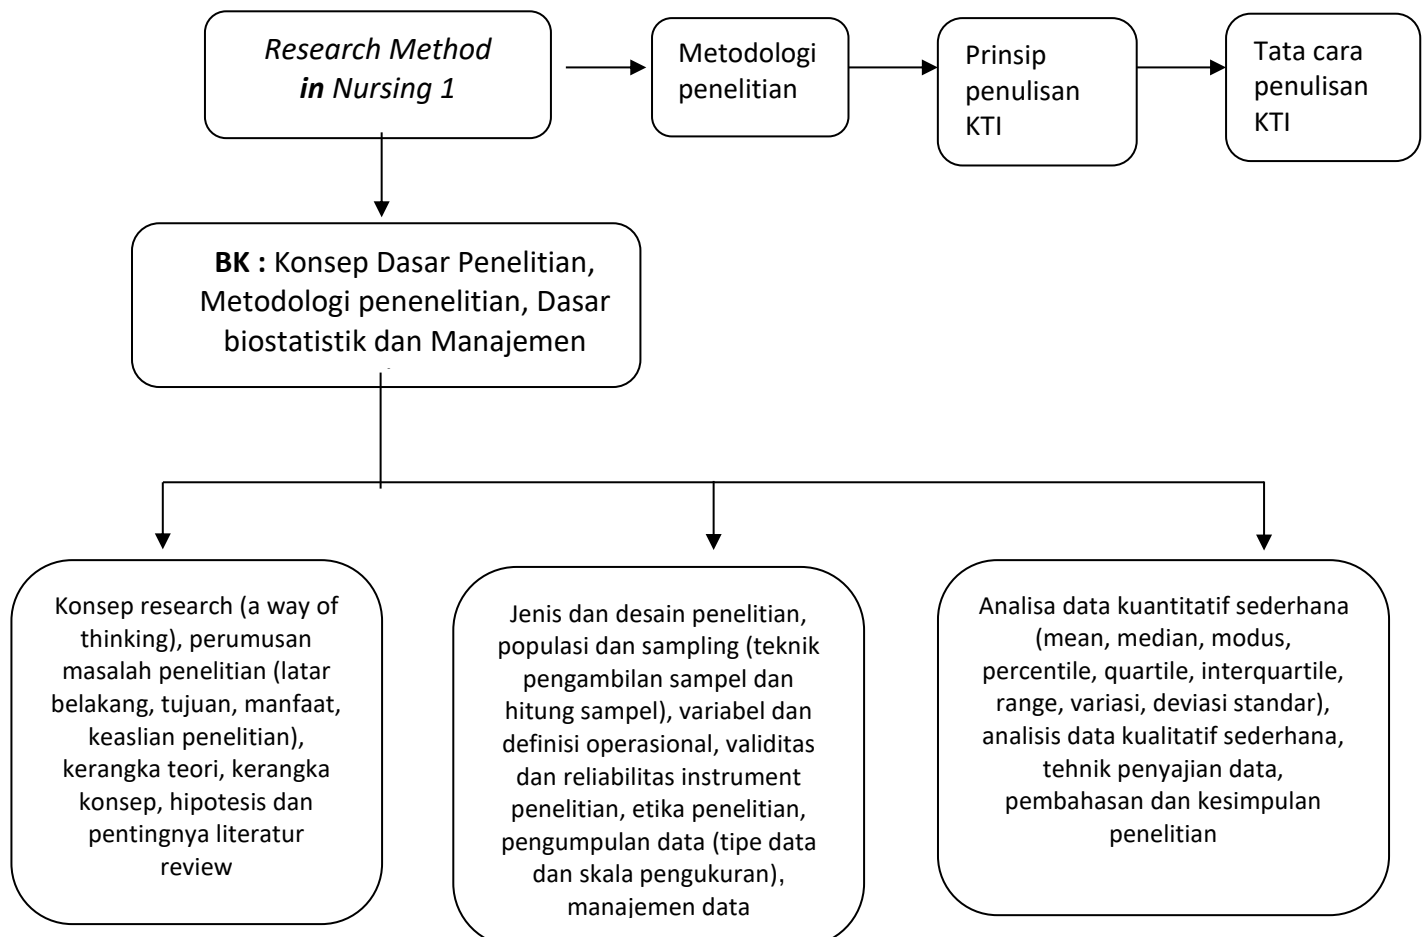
Research Method in Nursing 1

Metodologi penelitian

Prinsip penulisan KTI

Tata cara penulisan KTI

BK : Konsep Dasar Penelitian, Metodologi penenelitian, Dasar biostatistik dan Manajemen

Konsep research (a way of thinking), perumusan masalah penelitian (latar belakang, tujuan, manfaat, keaslian penelitian), kerangka teori, kerangka konsep, hipotesis dan pentingnya literatur review

Jenis dan desain penelitian, populasi dan sampling (teknik pengambilan sampel dan hitung sampel), variabel dan definisi operasional, validitas dan reliabilitas instrument penelitian, etika penelitian, pengumpulan data (tipe data dan skala pengukuran), manajemen data

Analisa data kuantitatif sederhana (mean, median, modus, percentile, quartile, interquartile, range, variasi, deviasi standar), analisis data kualitatif sederhana, tehnik penyajian data, pembahasan dan kesimpulan penelitian